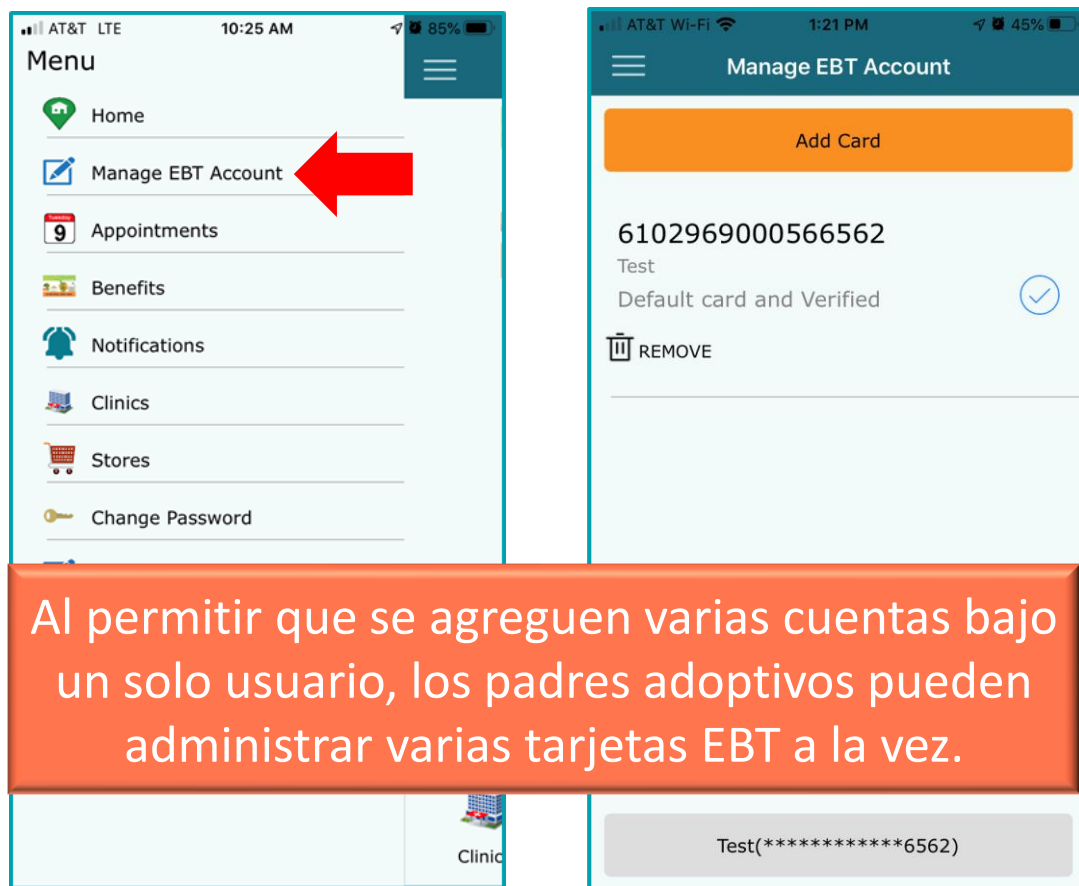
AT&T LTE 10:25 AM 85%

Menu

Home

Manage EBT Account

9 Appointments

Benefits

Notifications

Clinics

Stores

Change Password

Clinic

AT&T Wi-Fi 1:21 PM 45%

Manage EBT Account

Add Card

6102969000566562

Test

Default card and Verified

REMOVE

Test(************6562)

Al permitir que se agreguen varias cuentas bajo un solo usuario, los padres adoptivos pueden administrar varias tarjetas EBT a la vez.